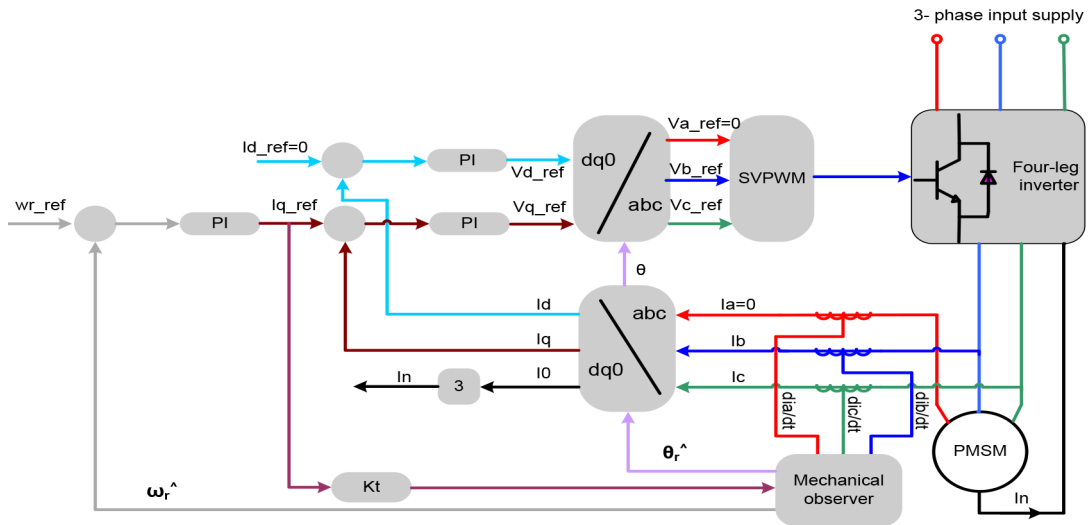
3- phase input supply

Id_ref=0

PI

Vd_ref

dq0

abc

Va_ref=0

Vb_ref

Vc_ref

SVPWM

Four-leg inverter

wr_ref

PI

Iq_ref

PI

Vq_ref

θ

Id

abc

Ia=0

Iq

Ib

dq0

In

3

I0

Ic

dia/dt

dic/dt

dib/dt

PMSM

$\theta_r$^

$\omega_r$^

Kt

Mechanical observer

In